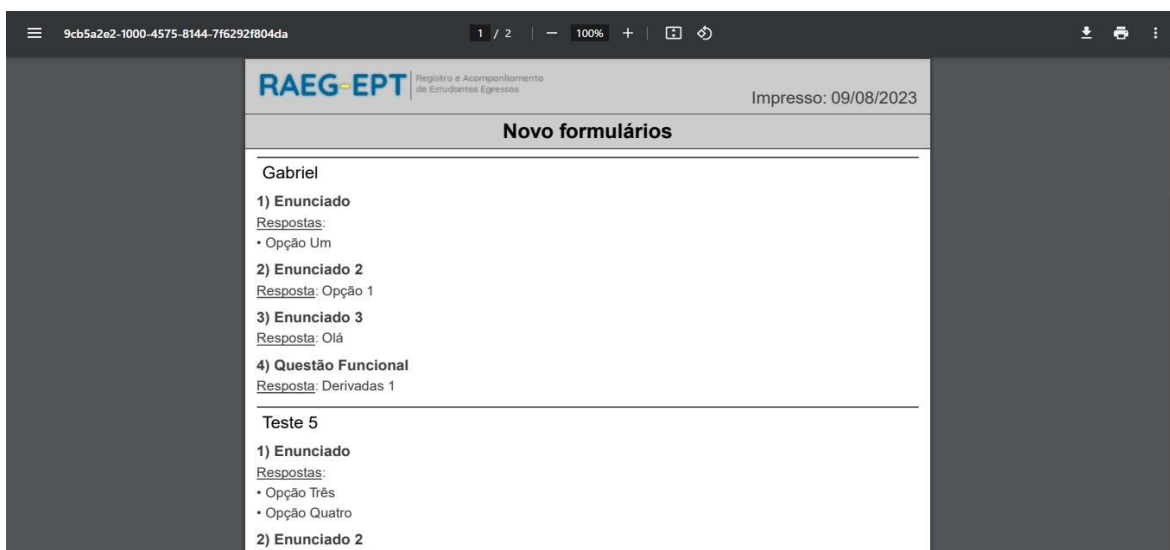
9cb5a2e2-1000-4575-8144-7f6292f804da

1 / 2 | — 100% + |

RAEG-EPT Registro e Acompanhamento de Estudantes Egressos

Impresso: 09/08/2023

Novo formulários

Gabriel

1) Enunciado
Respostas:
• Opção Um

2) Enunciado 2
Resposta: Opção 1

3) Enunciado 3
Resposta: Olá

4) Questão Funcional
Resposta: Derivadas 1

Teste 5

1) Enunciado
Respostas:
• Opção Três
• Opção Quatro

2) Enunciado 2